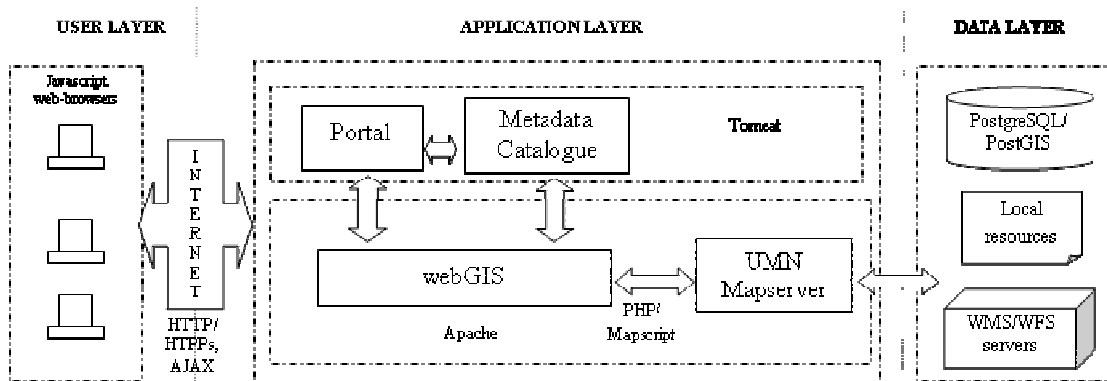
USER LAYER

Javascript web-browsers

INTERNET

HTTP/ HTTPs, AJAX

APPLICATION LAYER

Portal

Metadata Catalogue

Tomcat

webGIS

Apache

PHP/ Mapscript

UMN Mapserver

DATA LAYER

PostgreSQL/ PostGIS

Local resources

WMS/WFS servers